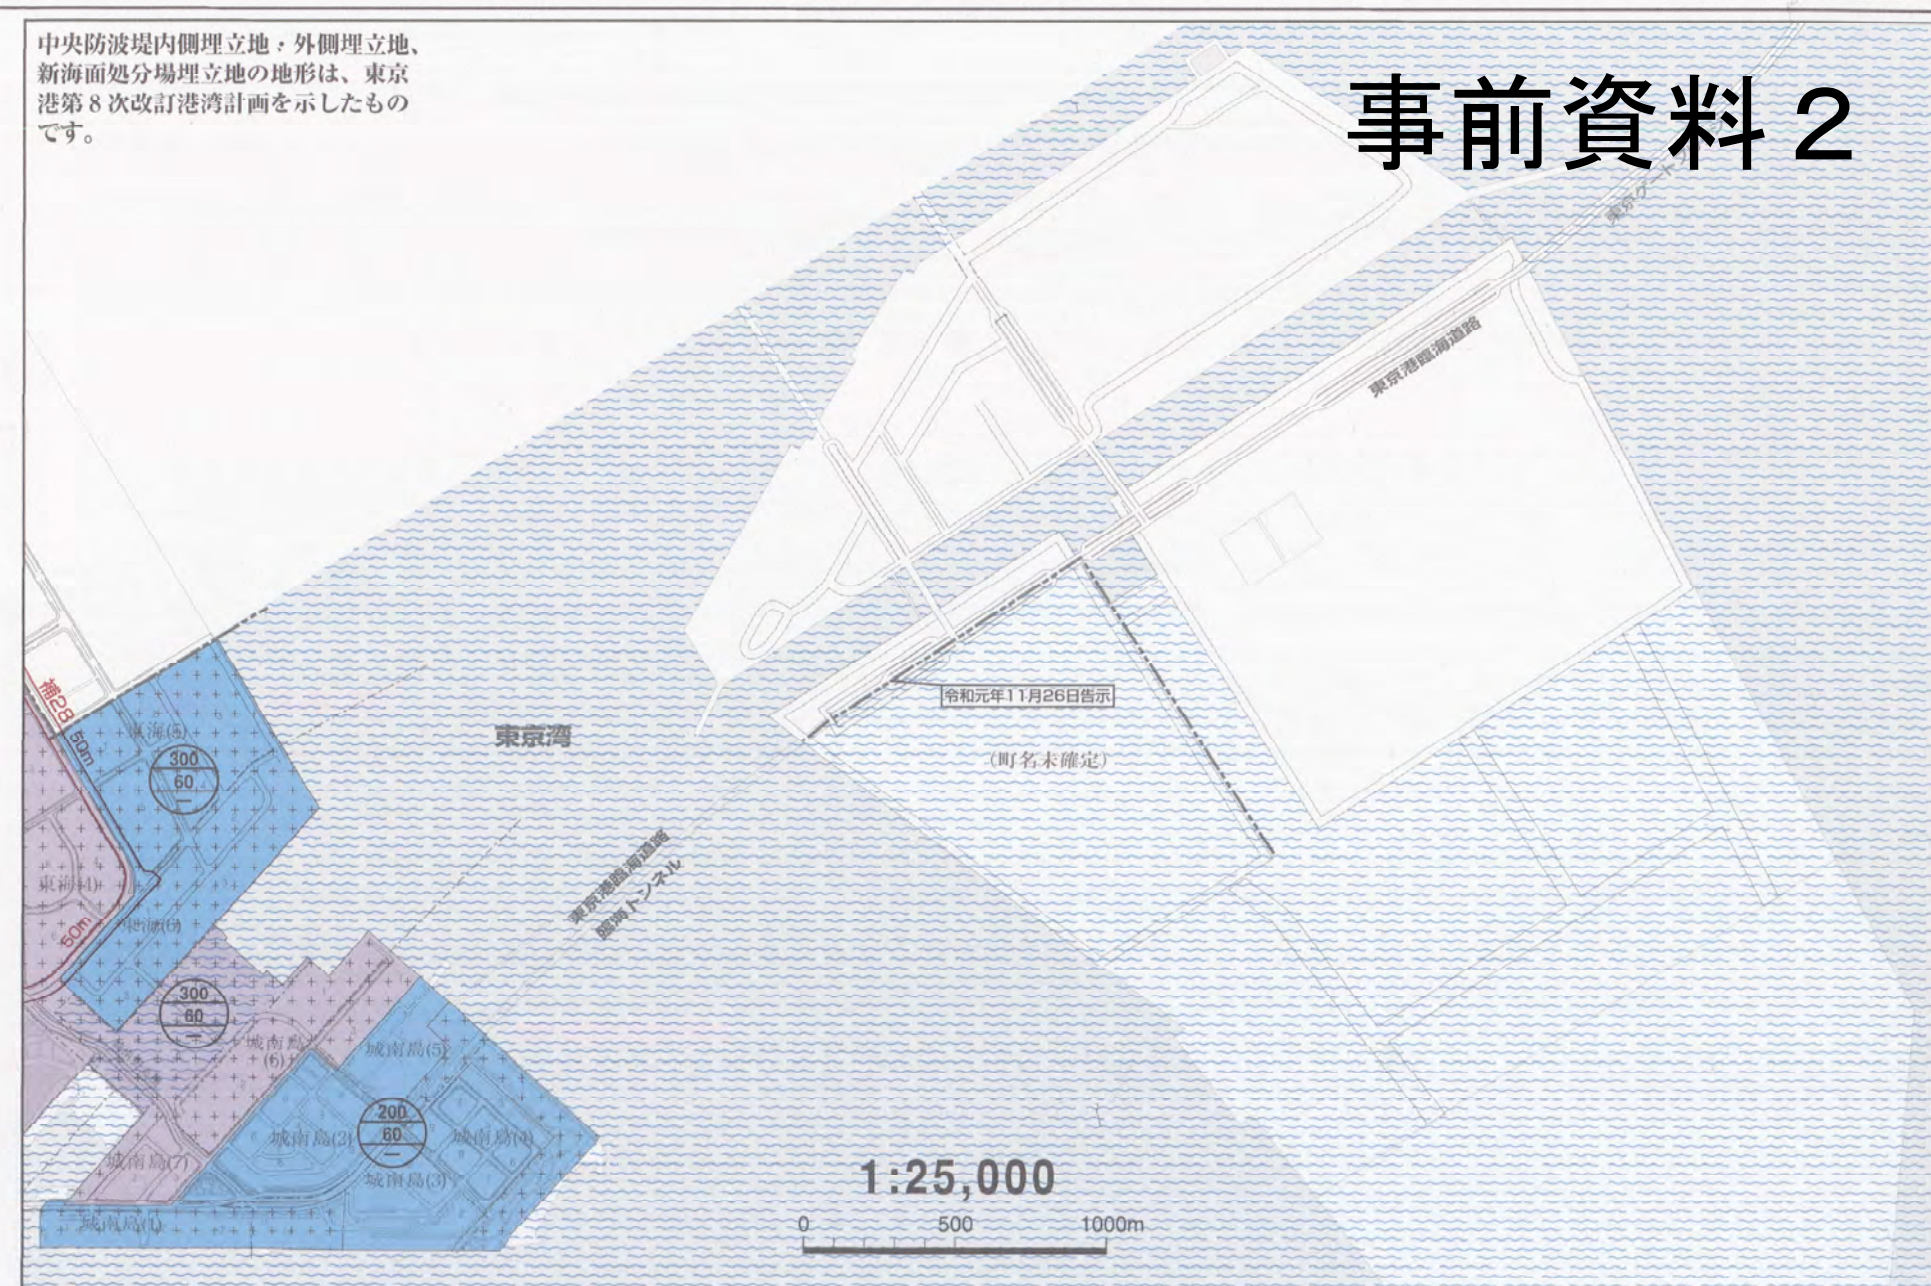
中央防波堤内側埋立地・外側埋立地、新海面処分場埋立地の地形は、東京港第８次改訂港湾計画を示したものです。

事前資料２

東京ゲート

東京港臨海道路

令和元年11月26日告示

（町名未確定）

東京湾

東京港臨海道路
臨海トンネル

補28

50m

50m

東海(5)

300
60
—

東海(4)

東海(6)

300
60
—

城南島(6)

城南島(5)

200
60
—

城南島(2)

城南島(4)

城南島(7)

城南島(3)

城南島(1)

1:25,000

0　500　1000m